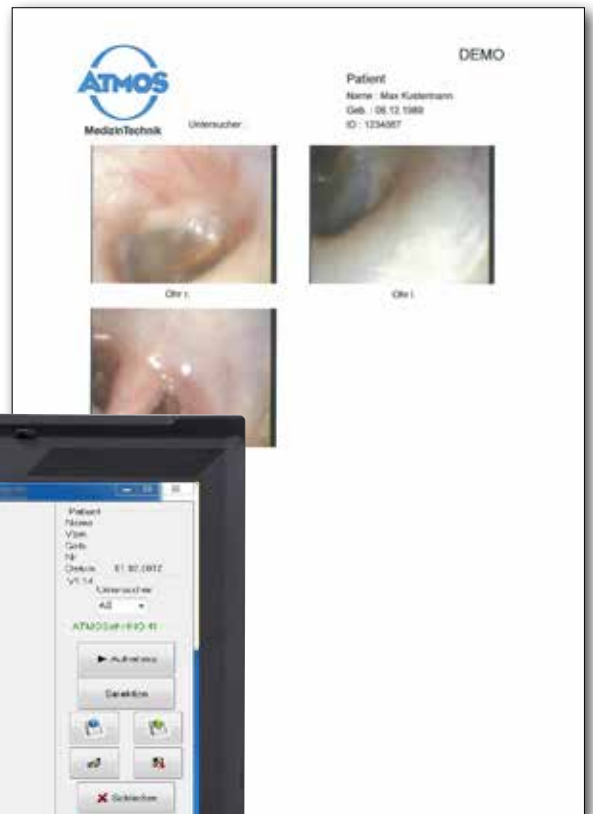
ATMOS
MedizinTechnik

Untersucher:

DEMO

Patient
Name : Max Kustermann
Geb. : 08.12.1969
ID : 1234567

Ohr r.

Ohr l.

Patient
Name
Vorn.
Geb.
Nr.
Datum 01.02.2012
V1.14
Untersucher
AS
ATMOSeh HD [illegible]

Aufnahme

Selektion

Schließen